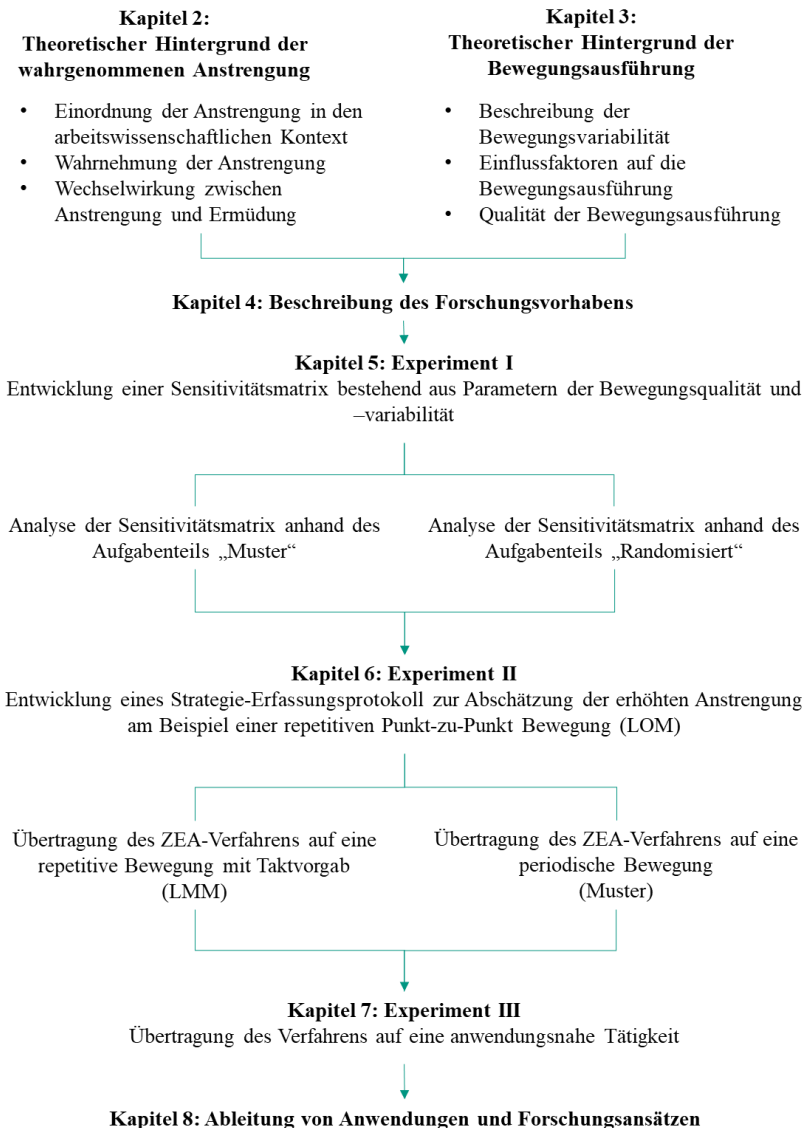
Kapitel 2:
Theoretischer Hintergrund der wahrgenommenen Anstrengung

- Einordnung der Anstrengung in den arbeitswissenschaftlichen Kontext
- Wahrnehmung der Anstrengung
- Wechselwirkung zwischen Anstrengung und Ermüdung

Kapitel 3:
Theoretischer Hintergrund der Bewegungsausführung

- Beschreibung der Bewegungsvariabilität
- Einflussfaktoren auf die Bewegungsausführung
- Qualität der Bewegungsausführung

Kapitel 4: Beschreibung des Forschungsvorhabens

Kapitel 5: Experiment I
Entwicklung einer Sensitivitätsmatrix bestehend aus Parametern der Bewegungsqualität und –variabilität

Analyse der Sensitivitätsmatrix anhand des Aufgabenteils „Muster“

Analyse der Sensitivitätsmatrix anhand des Aufgabenteils „Randomisiert“

Kapitel 6: Experiment II
Entwicklung eines Strategie-Erfassungsprotokoll zur Abschätzung der erhöhten Anstrengung am Beispiel einer repetitiven Punkt-zu-Punkt Bewegung (LOM)

Übertragung des ZEA-Verfahrens auf eine repetitive Bewegung mit Taktvorgab (LMM)

Übertragung des ZEA-Verfahrens auf eine periodische Bewegung (Muster)

Kapitel 7: Experiment III
Übertragung des Verfahrens auf eine anwendungsnahe Tätigkeit

Kapitel 8: Ableitung von Anwendungen und Forschungsansätzen